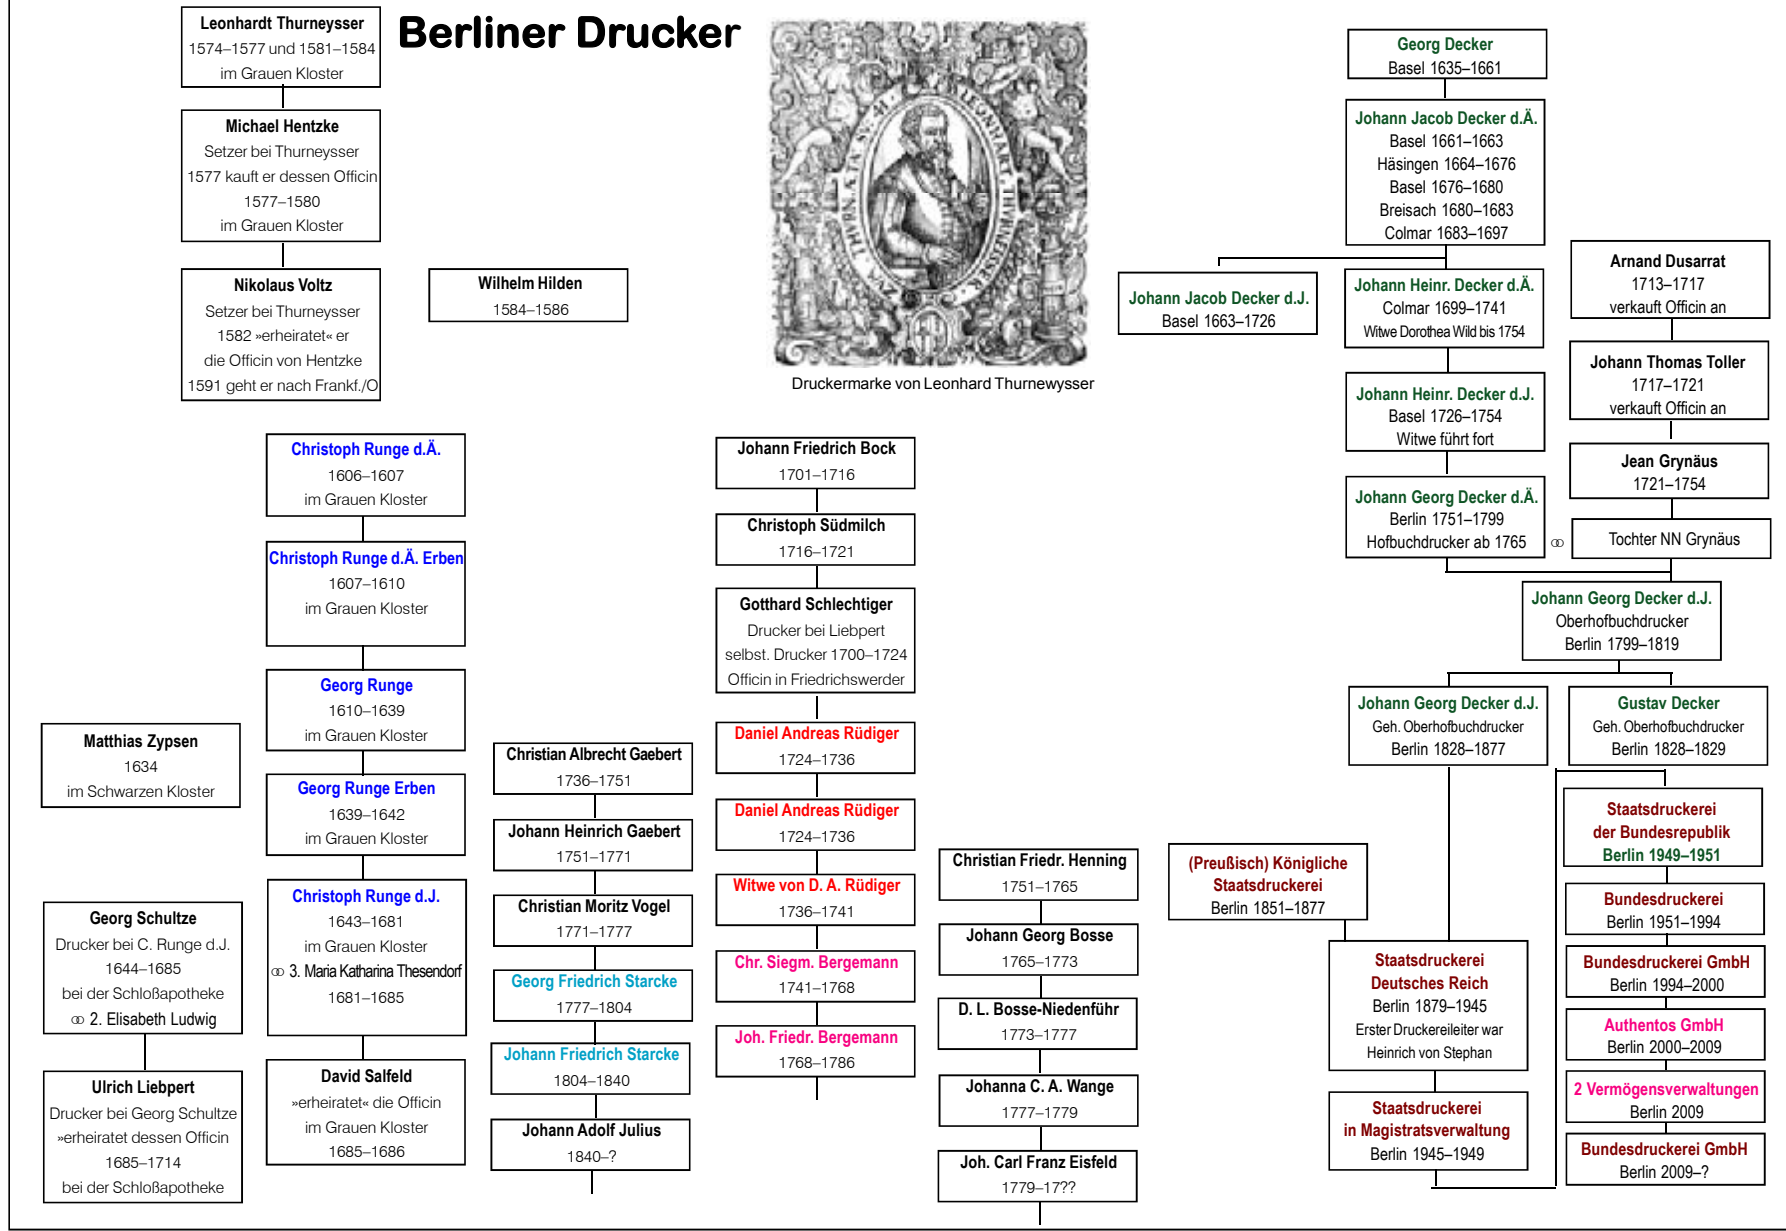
Berliner Drucker

Leonhardt Thurneysser
1574–1577 und 1581–1584
im Grauen Kloster

Michael Hentzke
Setzer bei Thurneysser
1577 kauft er dessen Officin
1577–1580
im Grauen Kloster

Nikolaus Voltz
Setzer bei Thurneysser
1582 »erheiratet« er
die Officin von Hentzke
1591 geht er nach Frankf./O

Wilhelm Hilden
1584–1586

Druckermarke von Leonhard Thurnewysser

Georg Decker
Basel 1635–1661

Johann Jacob Decker d.Ä.
Basel 1661–1663
Häsingen 1664–1676
Basel 1676–1680
Breisach 1680–1683
Colmar 1683–1697

Johann Jacob Decker d.J.
Basel 1663–1726

Johann Heinr. Decker d.Ä.
Colmar 1699–1741
Witwe Dorothea Wild bis 1754

Johann Heinr. Decker d.J.
Basel 1726–1754
Witwe führt fort

Johann Georg Decker d.Ä.
Berlin 1751–1799
Hofbuchdrucker ab 1765

Arnand Dusarrat
1713–1717
verkauft Officin an

Johann Thomas Toller
1717–1721
verkauft Officin an

Jean Grynäus
1721–1754

ꝏ Tochter NN Grynäus

Johann Georg Decker d.J.
Oberhofbuchdrucker
Berlin 1799–1819

Johann Georg Decker d.J.
Geh. Oberhofbuchdrucker
Berlin 1828–1877

Gustav Decker
Geh. Oberhofbuchdrucker
Berlin 1828–1829

Christoph Runge d.Ä.
1606–1607
im Grauen Kloster

Christoph Runge d.Ä. Erben
1607–1610
im Grauen Kloster

Georg Runge
1610–1639
im Grauen Kloster

Georg Runge Erben
1639–1642
im Grauen Kloster

Christoph Runge d.J.
1643–1681
im Grauen Kloster
ꝏ 3. Maria Katharina Thesendorf
1681–1685

David Salfeld
»erheiratet« die Officin
im Grauen Kloster
1685–1686

Matthias Zypsen
1634
im Schwarzen Kloster

Georg Schultze
Drucker bei C. Runge d.J.
1644–1685
bei der Schloßapotheke
ꝏ 2. Elisabeth Ludwig

Ulrich Liebpert
Drucker bei Georg Schultze
»erheiratet dessen Officin
1685–1714
bei der Schloßapotheke

Johann Friedrich Bock
1701–1716

Christoph Südmilch
1716–1721

Gotthard Schlechtiger
Drucker bei Liebpert
selbst. Drucker 1700–1724
Officin in Friedrichswerder

Daniel Andreas Rüdiger
1724–1736

Daniel Andreas Rüdiger
1724–1736

Witwe von D. A. Rüdiger
1736–1741

Chr. Siegm. Bergemann
1741–1768

Joh. Friedr. Bergemann
1768–1786

Christian Albrecht Gaebert
1736–1751

Johann Heinrich Gaebert
1751–1771

Christian Moritz Vogel
1771–1777

Georg Friedrich Starcke
1777–1804

Johann Friedrich Starcke
1804–1840

Johann Adolf Julius
1840–?

Christian Friedr. Henning
1751–1765

Johann Georg Bosse
1765–1773

D. L. Bosse-Niedenführ
1773–1777

Johanna C. A. Wange
1777–1779

Joh. Carl Franz Eisfeld
1779–17??

(Preußisch) Königliche
Staatsdruckerei
Berlin 1851–1877

Staatsdruckerei
Deutsches Reich
Berlin 1879–1945
Erster Druckereileiter war
Heinrich von Stephan

Staatsdruckerei
in Magistratsverwaltung
Berlin 1945–1949

Staatsdruckerei
der Bundesrepublik
Berlin 1949–1951

Bundesdruckerei
Berlin 1951–1994

Bundesdruckerei GmbH
Berlin 1994–2000

Authentos GmbH
Berlin 2000–2009

2 Vermögensverwaltungen
Berlin 2009

Bundesdruckerei GmbH
Berlin 2009–?